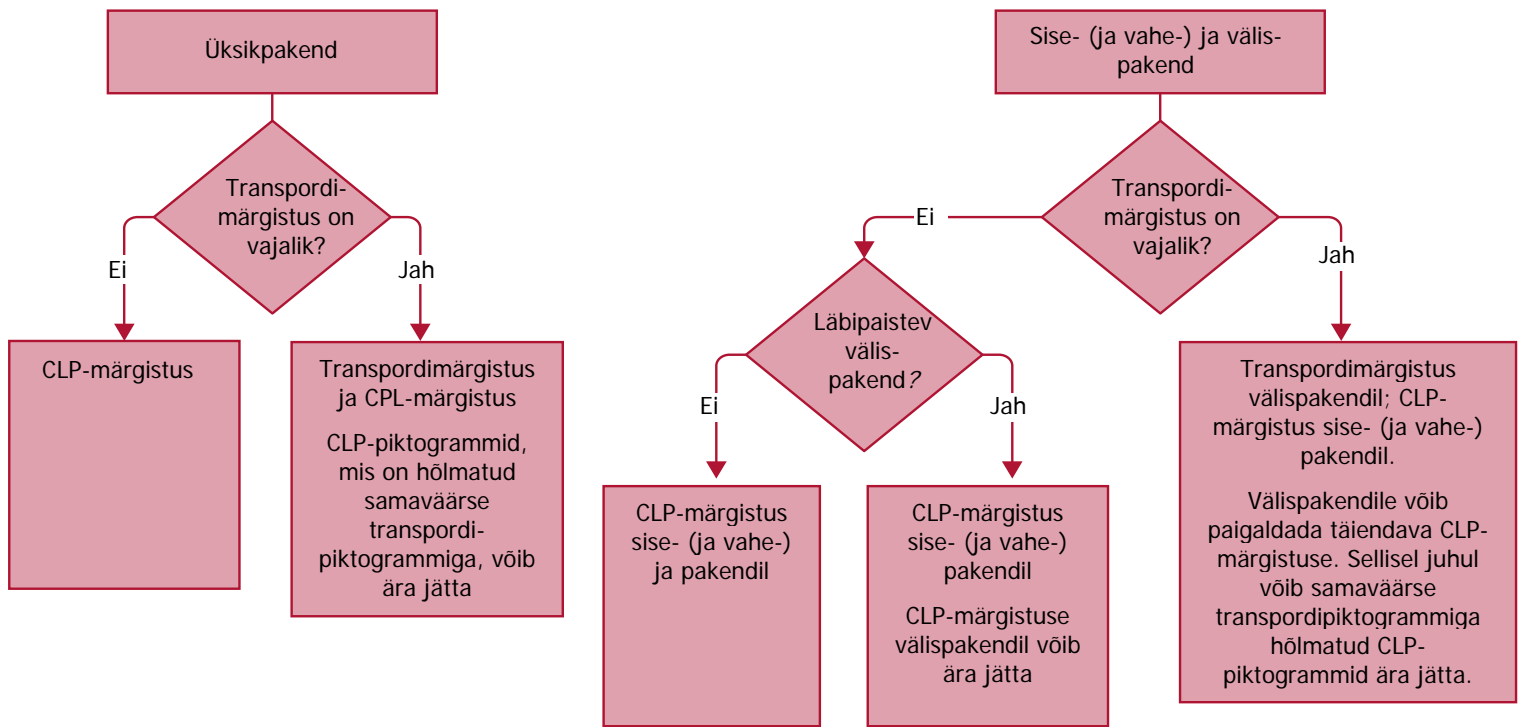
Üksikpakend

Transpordimärgistus on vajalik?

Ei

Jah

CLP-märgistus

Transpordimärgistus ja CPL-märgistus

CLP-piktogrammid, mis on hõlmatud samaväärse transpordipiktogrammiga, võib ära jätta

Sise- (ja vahe-) ja välispakend

Transpordimärgistus on vajalik?

Ei

Jah

Läbipaistev välispakend?

Ei

Jah

CLP-märgistus sise- (ja vahe-) ja pakendil

CLP-märgistus sise- (ja vahe-) pakendil

CLP-märgistuse välispakendil võib ära jätta

Transpordimärgistus välispakendil; CLP-märgistus sise- (ja vahe-) pakendil.

Välispakendile võib paigaldada täiendava CLP-märgistuse. Sellisel juhul võib samaväärse transpordipiktogrammiga hõlmatud CLP-piktogrammid ära jätta.